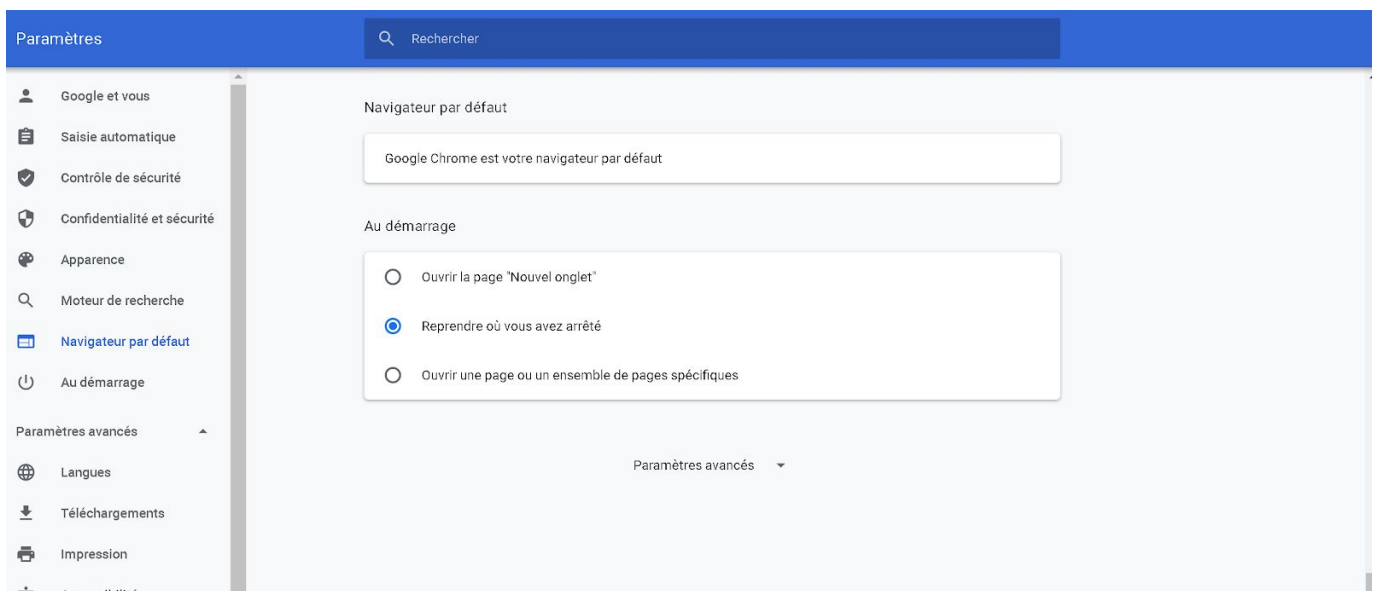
Paramètres

Rechercher

Google et vous

Saisie automatique

Contrôle de sécurité

Confidentialité et sécurité

Apparence

Moteur de recherche

Navigateur par défaut

Au démarrage

Paramètres avancés

Langues

Téléchargements

Impression

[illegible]

Navigateur par défaut

Google Chrome est votre navigateur par défaut

Au démarrage

Ouvrir la page "Nouvel onglet"

Reprendre où vous avez arrêté

Ouvrir une page ou un ensemble de pages spécifiques

Paramètres avancés